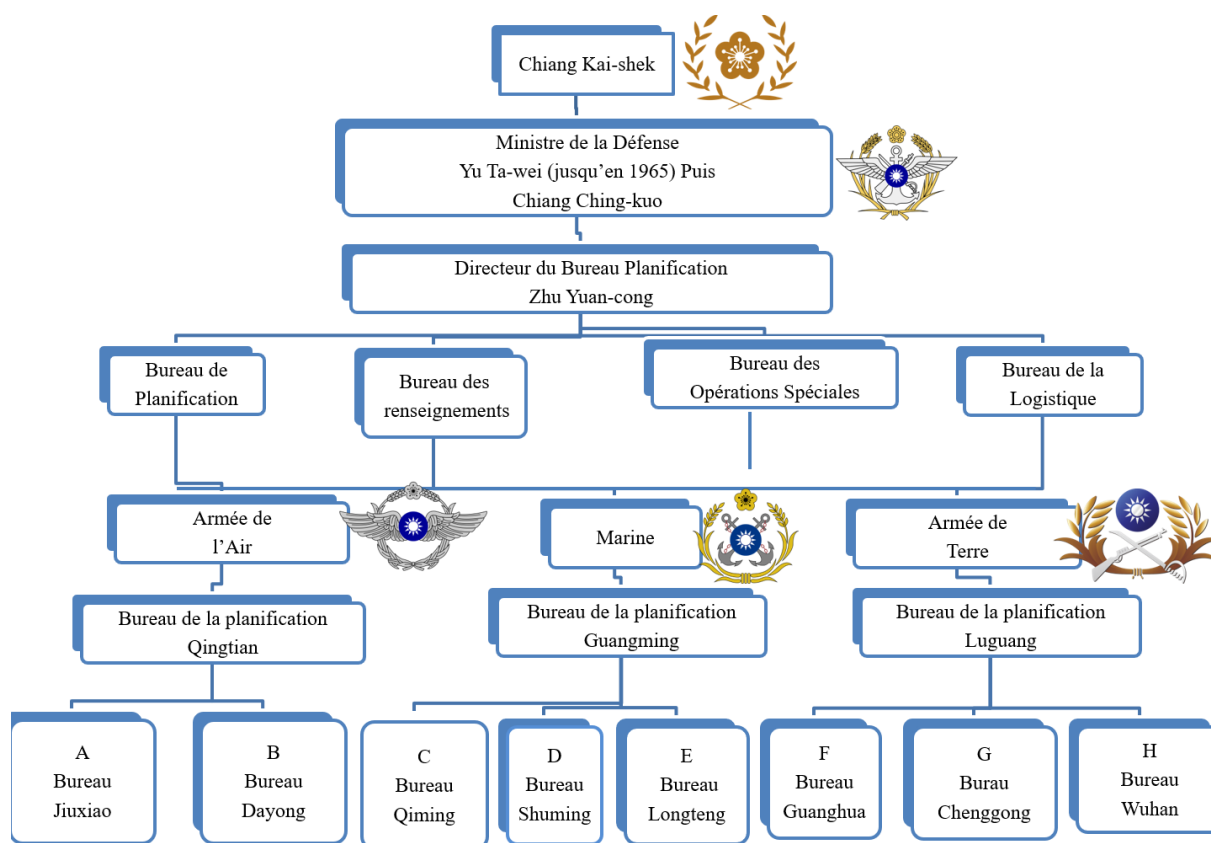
Chiang Kai-shek

Ministre de la Défense
Yu Ta-wei (jusqu'en 1965) Puis
Chiang Ching-kuo

Directeur du Bureau Planification
Zhu Yuan-cong

Bureau de Planification

Bureau des renseignements

Bureau des Opérations Spéciales

Bureau de la Logistique

Armée de l'Air

Marine

Armée de Terre

Bureau de la planification
Qingtian

Bureau de la planification
Guangming

Bureau de la planification
Luguang

A
Bureau
Jiuxiao

B
Bureau
Dayong

C
Bureau
Qiming

D
Bureau
Shuming

E
Bureau
Longteng

F
Bureau
Guanghua

G
Burau
Chenggong

H
Bureau
Wuhan